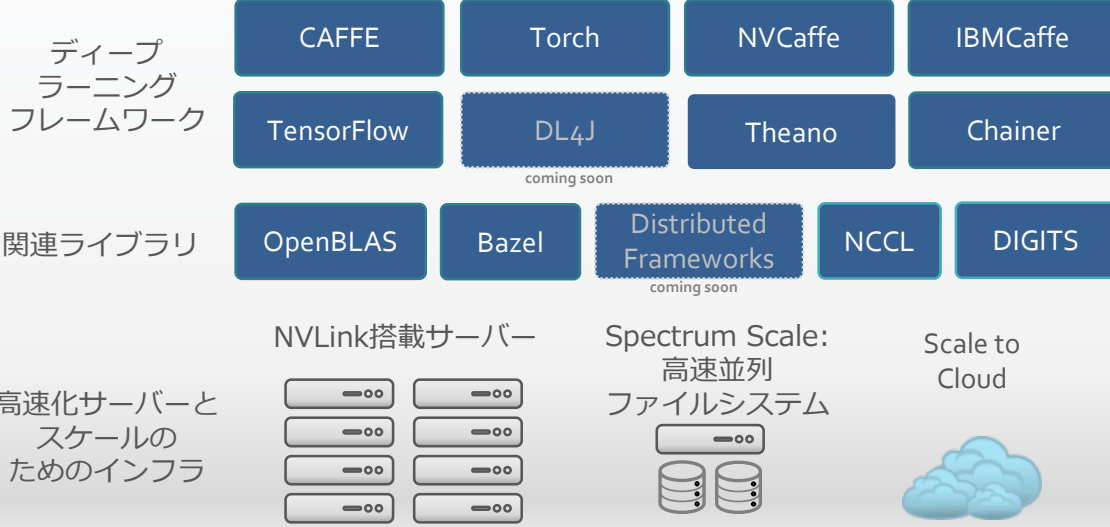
ディープ
ラーニング
フレームワーク

CAFFE

Torch

NVCaffe

IBMCaffe

TensorFlow

DL4J
coming soon

Theano

Chainer

関連ライブラリ

OpenBLAS

Bazel

Distributed Frameworks
coming soon

NCCL

DIGITS

高速化サーバーと
スケールの
ためのインフラ

NVLink搭載サーバー

Spectrum Scale:
高速並列
ファイルシステム

Scale to
Cloud